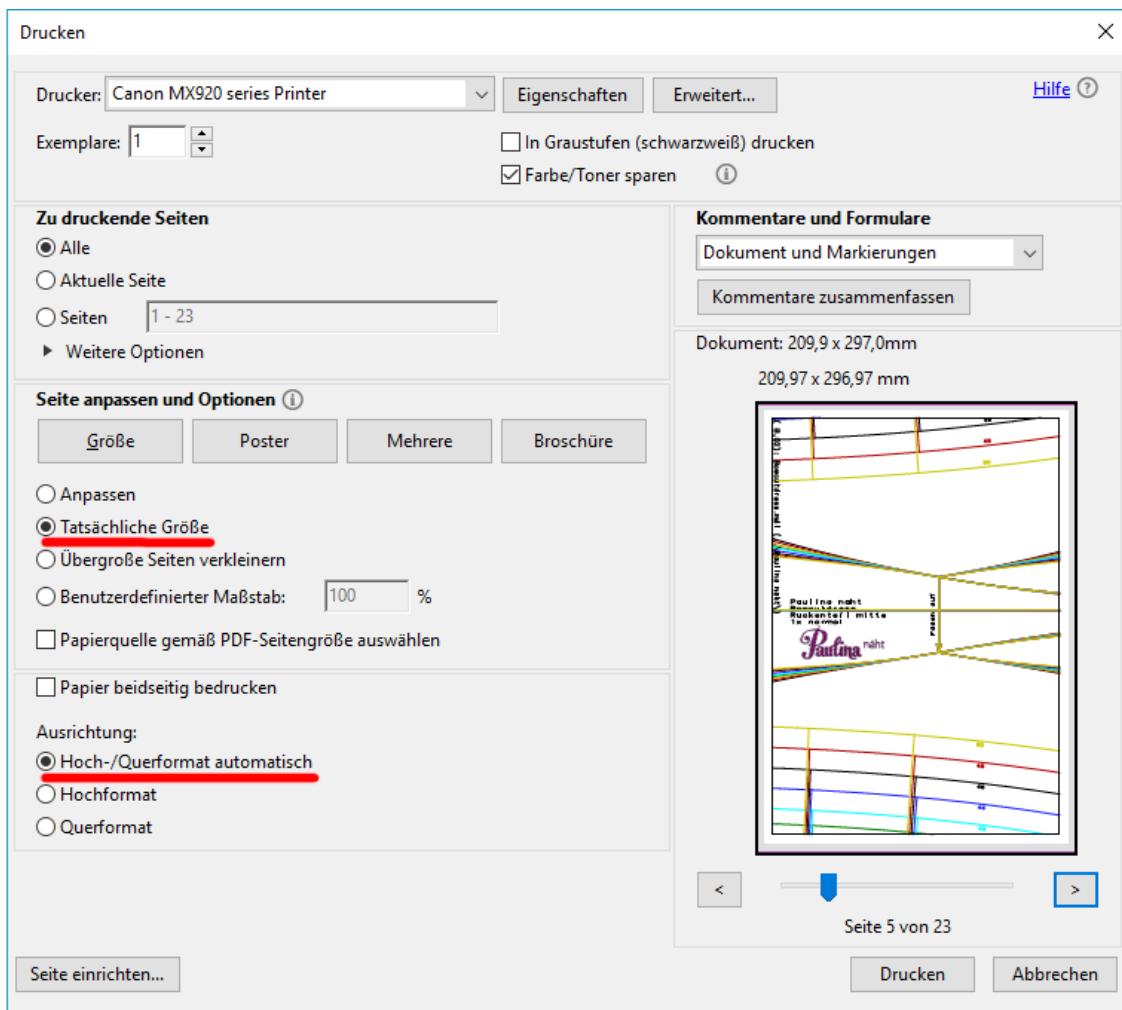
Drucken

Drucker: Canon MX920 series Printer
Eigenschaften
Erweitert...
Hilfe ?

Exemplare: 1

In Graustufen (schwarzweiß) drucken
Farbe/Toner sparen

Zu druckende Seiten
Alle
Aktuelle Seite
Seiten 1 - 23
Weitere Optionen

Kommentare und Formulare
Dokument und Markierungen
Kommentare zusammenfassen

Seite anpassen und Optionen
Größe
Poster
Mehrere
Broschüre

Anpassen
Tatsächliche Größe
Übergroße Seiten verkleinern
Benutzerdefinierter Maßstab: 100 %
Papierquelle gemäß PDF-Seitengröße auswählen

Papier beidseitig bedrucken

Ausrichtung:
Hoch-/Querformat automatisch
Hochformat
Querformat

Dokument: 209,9 x 297,0mm
209,97 x 296,97 mm

Pauline naht
Ruckenteil mitte
1x normal
Paulina näht

<
>
Seite 5 von 23

Seite einrichten...
Drucken
Abbrechen